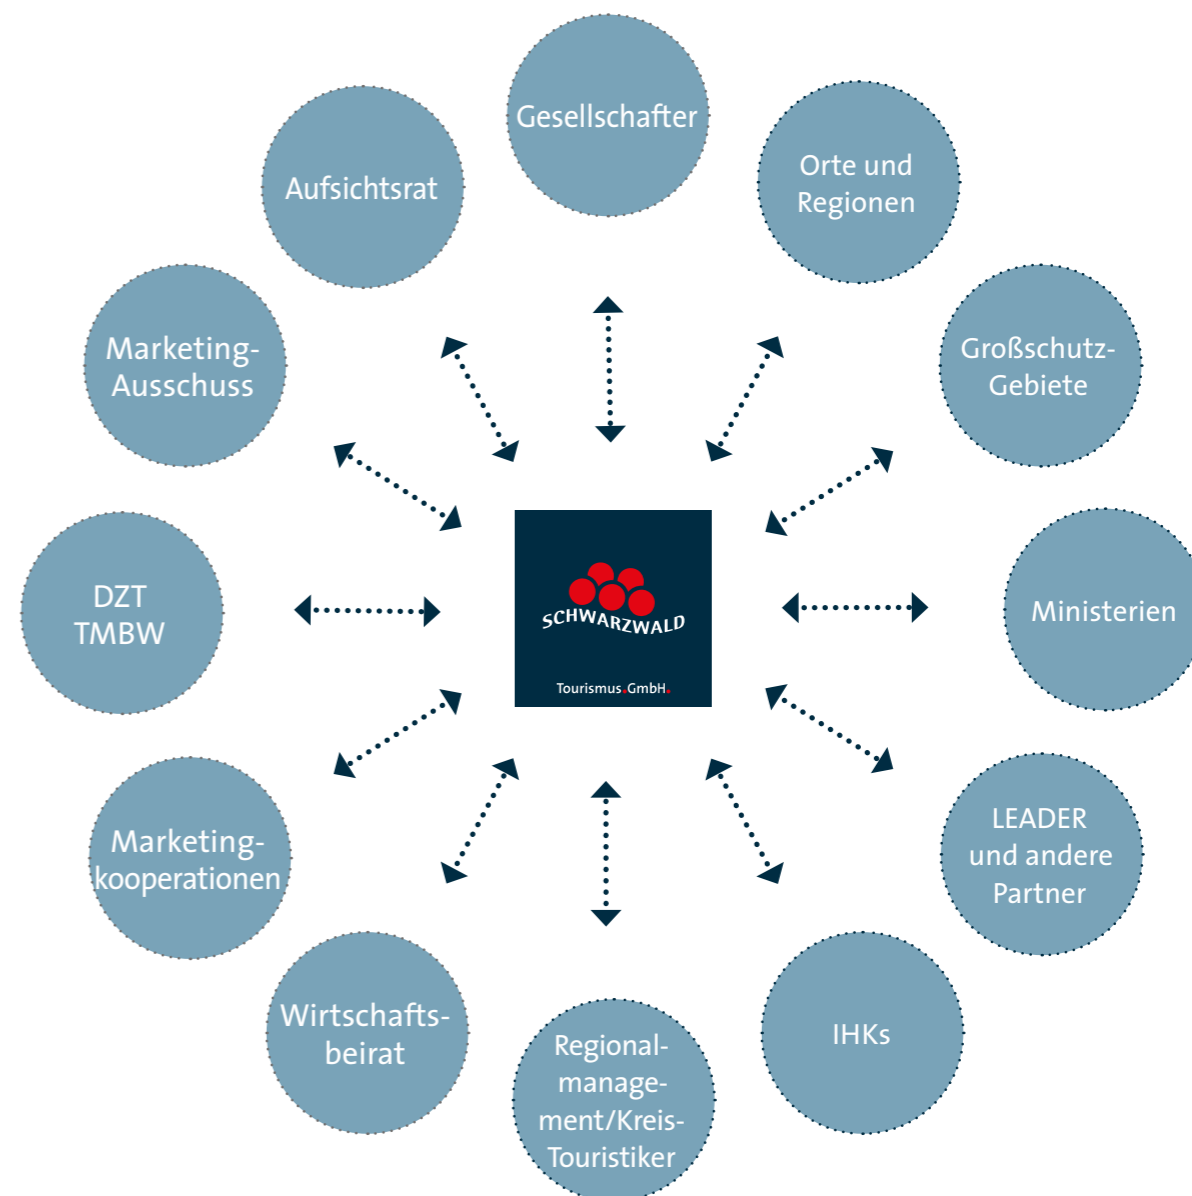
Gesellschafter

Aufsichtsrat

Orte und Regionen

Marketing-Ausschuss

Großschutz-Gebiete

DZT TMBW

SCHWARZWALD

Tourismus GmbH

Ministerien

Marketing-kooperationen

LEADER und andere Partner

Wirtschafts-beirat

IHKs

Regional-manage-ment/Kreis-Touristiker